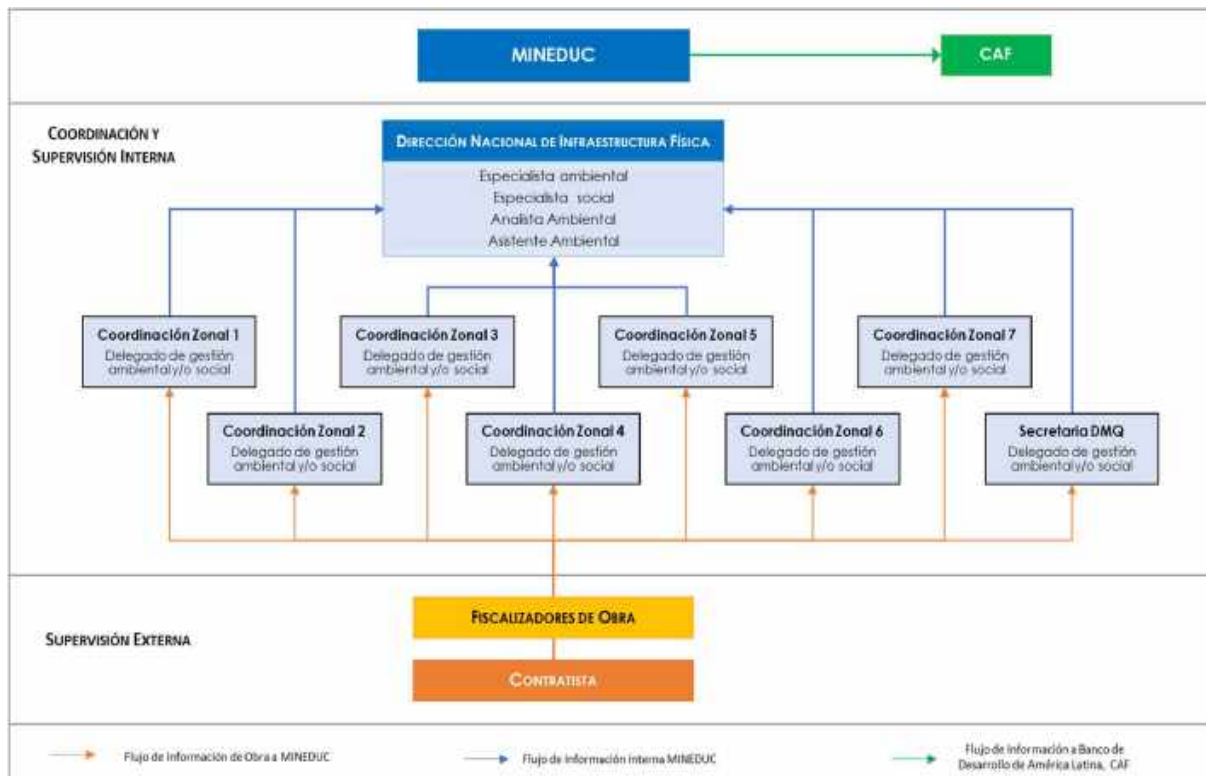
MINEDUC

CAF

COORDINACIÓN Y SUPERVISIÓN INTERNA

DIRECCIÓN NACIONAL DE INFRAESTRUCTURA FÍSICA

Especialista ambiental
Especialista social
Analista Ambiental
Asistente Ambiental

Coordinación Zonal 1
Delegado de gestión ambiental y/o social

Coordinación Zonal 3
Delegado de gestión ambiental y/o social

Coordinación Zonal 5
Delegado de gestión ambiental y/o social

Coordinación Zonal 7
Delegado de gestión ambiental y/o social

Coordinación Zonal 2
Delegado de gestión ambiental y/o social

Coordinación Zonal 4
Delegado de gestión ambiental y/o social

Coordinación Zonal 6
Delegado de gestión ambiental y/o social

Secretaria DMQ
Delegado de gestión ambiental y/o social

SUPERVISIÓN EXTERNA

FISCALIZADORES DE OBRA

CONTRATISTA

Flujo de información de Obra a MINEDUC

Flujo de información interna MINEDUC

Flujo de información a Banco de Desarrollo de América Latina, CAF